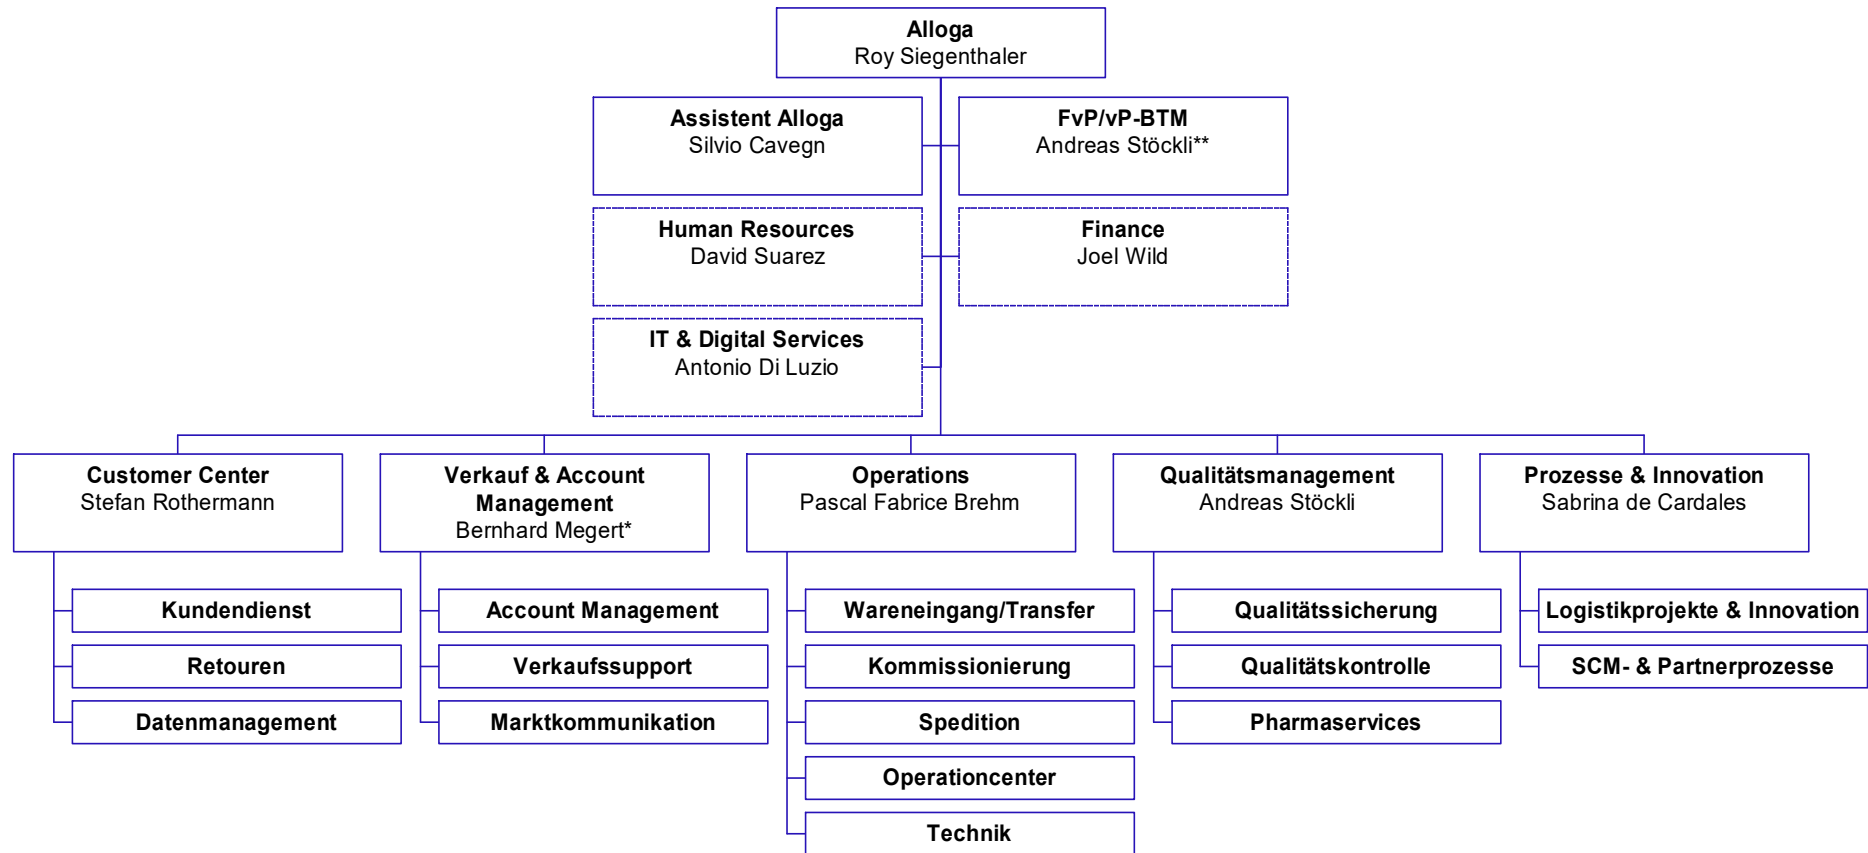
Alloga
Roy Siegenthaler

Assistent Alloga
Silvio Cavegn

FvP/vP-BTM
Andreas Stöckli**

Human Resources
David Suarez

Finance
Joel Wild

IT & Digital Services
Antonio Di Luzio

Customer Center
Stefan Rothermann

Kundendienst

Retouren

Datenmanagement

Verkauf & Account Management
Bernhard Megert*

Account Management

Verkaufssupport

Marktkommunikation

Operations
Pascal Fabrice Brehm

Wareneingang/Transfer

Kommissionierung

Spedition

Operationcenter

Technik

Qualitätsmanagement
Andreas Stöckli

Qualitätssicherung

Qualitätskontrolle

Pharmaservices

Prozesse & Innovation
Sabrina de Cardales

Logistikprojekte & Innovation

SCM- & Partnerprozesse